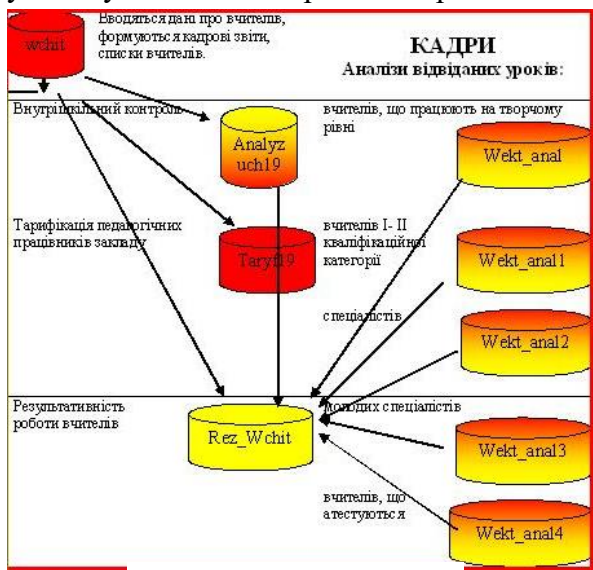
wchit

Вводяться дані про вчителів, формуються кадрові звіти, списки вчителів.

КАДРИ
Аналізи відвіданих уроків:

Внутрішкільний контроль

Analyz uch19

вчителів, що працюють на творчому рівні

Wekt_anal

Тарифікація педагогічних працівників закладу

Taryf19

вчителів I- II кваліфікаційної категорії

Wekt_anal1

спеціалістів

Wekt_anal2

Результативність роботи вчителів

Rez_Wchit

молодих спеціалістів

Wekt_anal3

вчителів, що атестуються

Wekt_anal4